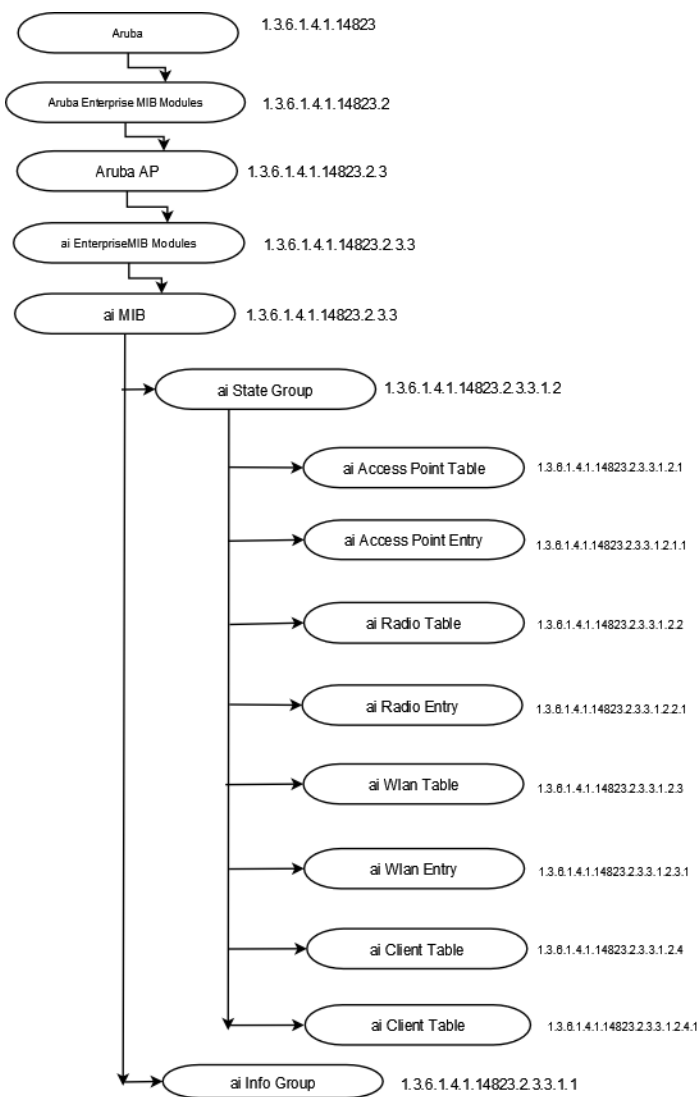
Aruba 1.3.6.1.4.1.14823

Aruba Enterprise MIB Modules 1.3.6.1.4.1.14823.2

Aruba AP 1.3.6.1.4.1.14823.2.3

ai EnterpriseMIB Modules 1.3.6.1.4.1.14823.2.3.3

ai MIB 1.3.6.1.4.1.14823.2.3.3

ai State Group 1.3.6.1.4.1.14823.2.3.3.1.2

ai Access Point Table 1.3.6.1.4.1.14823.2.3.3.1.2.1

ai Access Point Entry 1.3.6.1.4.1.14823.2.3.3.1.2.1.1

ai Radio Table 1.3.6.1.4.1.14823.2.3.3.1.2.2

ai Radio Entry 1.3.6.1.4.1.14823.2.3.3.1.2.2.1

ai Wlan Table 1.3.6.1.4.1.14823.2.3.3.1.2.3

ai Wlan Entry 1.3.6.1.4.1.14823.2.3.3.1.2.3.1

ai Client Table 1.3.6.1.4.1.14823.2.3.3.1.2.4

ai Client Table 1.3.6.1.4.1.14823.2.3.3.1.2.4.1

ai Info Group 1.3.6.1.4.1.14823.2.3.3.1.1